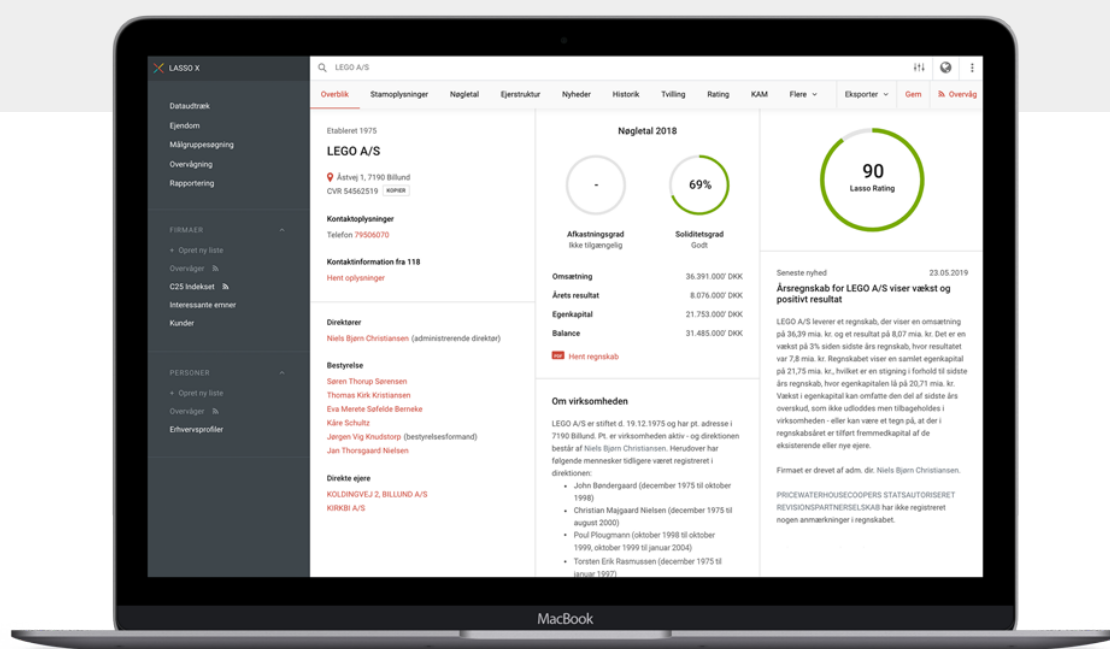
LASSO X

Dataudtræk
Ejendom
Målgruppesøgning
Overvågning
Rapportering

FIRMAER
+ Opret ny liste
Overvåger
C25 Indekset
Interessante emner
Kunder

PERSONER
+ Opret ny liste
Overvåger
Erhvervsprofiler

LEGO A/S

Overblik | Stamoplysninger | Nøgletal | Ejerstruktur | Nyheder | Historik | Tvilling | Rating | KAM | Flere | Eksporter | Gem | Overvåg

Etableret 1975

LEGO A/S

Åstvej 1, 7190 Billund
CVR 54562519 KOPIER

Kontaktoplysninger
Telefon 79506070

Kontaktinformation fra 118
Hent oplysninger

Direktører
Niels Bjørn Christiansen (administrerende direktør)

Bestyrelse
Søren Thorup Sørensen
Thomas Kirk Kristiansen
Eva Merete Søfelde Berneke
Kåre Schultz
Jørgen Vig Knudstorp (bestyrelsesformand)
Jan Thorsgaard Nielsen

Direkte ejere
KOLDINGVEJ 2, BILLUND A/S
KIRKBI A/S

Nøgletal 2018

-
Afkastningsgrad
Ikke tilgængelig

69%
Soliditetsgrad
Godt

| Omsætning | 36.391.000' DKK |
|---|---|
| Årets resultat | 8.076.000' DKK |
| Egenkapital | 21.753.000' DKK |
| Balance | 31.485.000' DKK |

Hent regnskab

Om virksomheden

LEGO A/S er stiftet d. 19.12.1975 og har pt. adresse i 7190 Billund. Pt. er virksomheden aktiv - og direktionen består af Niels Bjørn Christiansen. Herudover har følgende mennesker tidligere været registreret i direktionen:
• John Bøndergaard (december 1975 til oktober 1998)
• Christian Majgaard Nielsen (december 1975 til august 2000)
• Poul Plougmann (oktober 1998 til oktober 1999, oktober 1999 til januar 2004)
• Torsten Erik Rasmussen (december 1975 til januar 1997)

90
Lasso Rating

Seneste nyhed 23.05.2019
Årsregnskab for LEGO A/S viser vækst og positivt resultat

LEGO A/S leverer et regnskab, der viser en omsætning på 36,39 mia. kr. og et resultat på 8,07 mia. kr. Det er en vækst på 3% siden sidste års regnskab, hvor resultatet var 7,8 mia. kr. Regnskabet viser en samlet egenkapital på 21,75 mia. kr., hvilket er en stigning i forhold til sidste års regnskab, hvor egenkapitalen lå på 20,71 mia. kr. Vækst i egenkapital kan omfatte den del af sidste års overskud, som ikke udloddes men tilbageholdes i virksomheden - eller kan være et tegn på, at der i regnskabsåret er tilført fremmedkapital af de eksisterende eller nye ejere.

Firmaet er drevet af adm. dir. Niels Bjørn Christiansen.

PRICEWATERHOUSECOOPERS STATSAUTORISERET REVISIONSPARTNERSELSKAB har ikke registreret nogen anmærkninger i regnskabet.

MacBook